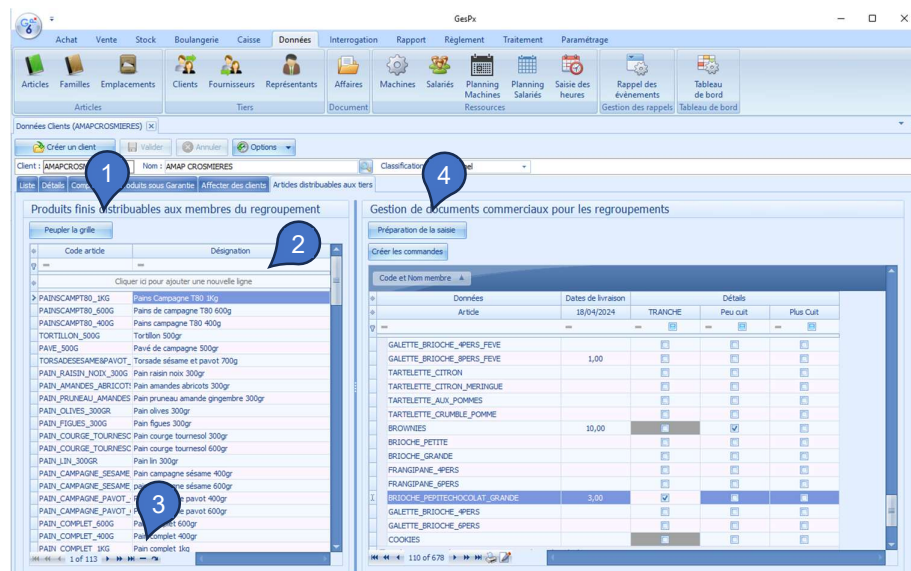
GesPx

Achat Vente Stock Boulangerie Caisse Données Interrogation Rapport Règlement Traitement Paramétrage

Articles Familles Emplacements
Articles
Clients Fournisseurs Représentants
Tiers
Affaires
Document
Machines Salariés Planning Machines Planning Salariés Saisie des heures
Ressources
Rappel des événements
Gestion des rappels
Tableau de bord
Tableau de bord

Données Clients (AMAPCROSMIERES)

Créer un client Valider Annuler Options

Client : AMAPCROS Nom : AMAP CROSMIERES Classification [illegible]el

Liste Détails Comp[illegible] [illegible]oduits sous Garantie Affecter des clients Articles distribuables aux tiers

1
2
3
4

Produits finis distribuables aux membres du regroupement

Peupler la grille

| Code article | Désignation |
|---|---|
| Cliquer ici pour ajouter une nouvelle ligne | |
| PAINSCAMPT80_1KG | Pains Campagne T80 1Kg |
| PAINSCAMPT80_600G | Pains de campagne T80 600g |
| PAINSCAMPT80_400G | Pains campagne T80 400g |
| TORTILLON_500G | Tortillon 500gr |
| PAVE_500G | Pavé de campagne 500gr |
| TORSADESESAME&PAVOT_ | Torsade sésame et pavot 700g |
| PAIN_RAISIN_NOIX_300G | Pain raisin noix 300gr |
| PAIN_AMANDES_ABRICOT | Pain amandes abricots 300gr |
| PAIN_PRUNEAU_AMANDES | Pain pruneau amande gingembre 300gr |
| PAIN_OLIVES_300GR | Pain olives 300gr |
| PAIN_FIGUES_300GR | Pain figues 300gr |
| PAIN_COURGE_TOURNESO | Pain courge tournesol 300gr |
| PAIN_COURGE_TOURNESO | Pain courge tournesol 600gr |
| PAIN_LIN_300GR | Pain lin 300gr |
| PAIN_CAMPAGNE_SESAME | Pain campagne sésame 400gr |
| PAIN_CAMPAGNE_SESAME | pa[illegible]e sésame 600gr |
| PAIN_CAMPAGNE_PAVOT_ | P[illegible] pavot 400gr |
| PAIN_CAMPAGNE_PAVOT_ | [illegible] pavot 600gr |
| PAIN_COMPLET_600G | P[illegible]let 600gr |
| PAIN_COMPLET_400G | Pain complet 400gr |
| PAIN_COMPLET_1KG | Pain complet 1kg |

1 of 113

Gestion de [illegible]ocuments commerciaux pour les regroupements

Préparation de la saisie

Créer les commandes

Code et Nom membre

| Données / Article | Dates de livraison 18/04/2024 | TRANCHE | Peu cuit | Plus Cuit |
|---|---|---|---|---|
| GALETTE_BRIOCHE_4PERS_FEVE | | | | |
| GALETTE_BRIOCHE_8PERS_FEVE | 1,00 | | | |
| TARTELETTE_CITRON | | | | |
| TARTELETTE_CITRON_MERINGUE | | | | |
| TARTELETTE_AUX_POMMES | | | | |
| TARTELETTE_CRUMBLE_POMME | | | | |
| BROWNIES | 10,00 | | | |
| BRIOCHE_PETITE | | | | |
| BRIOCHE_GRANDE | | | | |
| FRANGIPANE_4PERS | | | | |
| FRANGIPANE_6PERS | | | | |
| BRIOCHE_PEPITECHOCOLAT_GRANDE | 3,00 | | | |
| GALETTE_BRIOCHE_4PERS | | | | |
| GALETTE_BRIOCHE_6PERS | | | | |
| COOKIES | | | | |

Détails

110 of 678